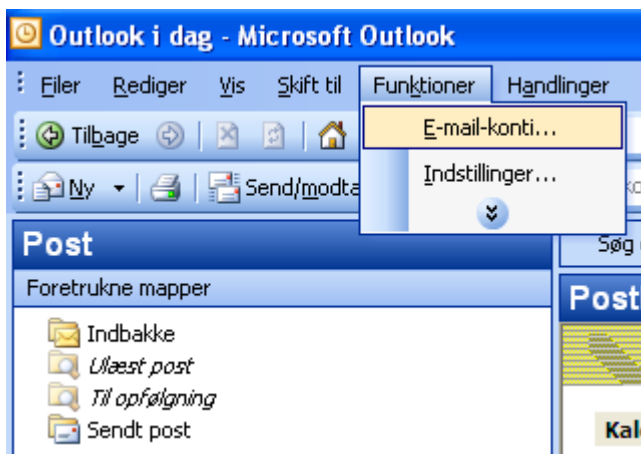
Outlook i dag - Microsoft Outlook

Filer Rediger Vis Skift til Funktioner Handlinger

Tilbage

Ny Send/modta

E-mail-konti...
Indstillinger...

Post

Foretrukne mapper

Indbakke
Ulæst post
Til opfølgning
Sendt post

Søg

Post

Kal